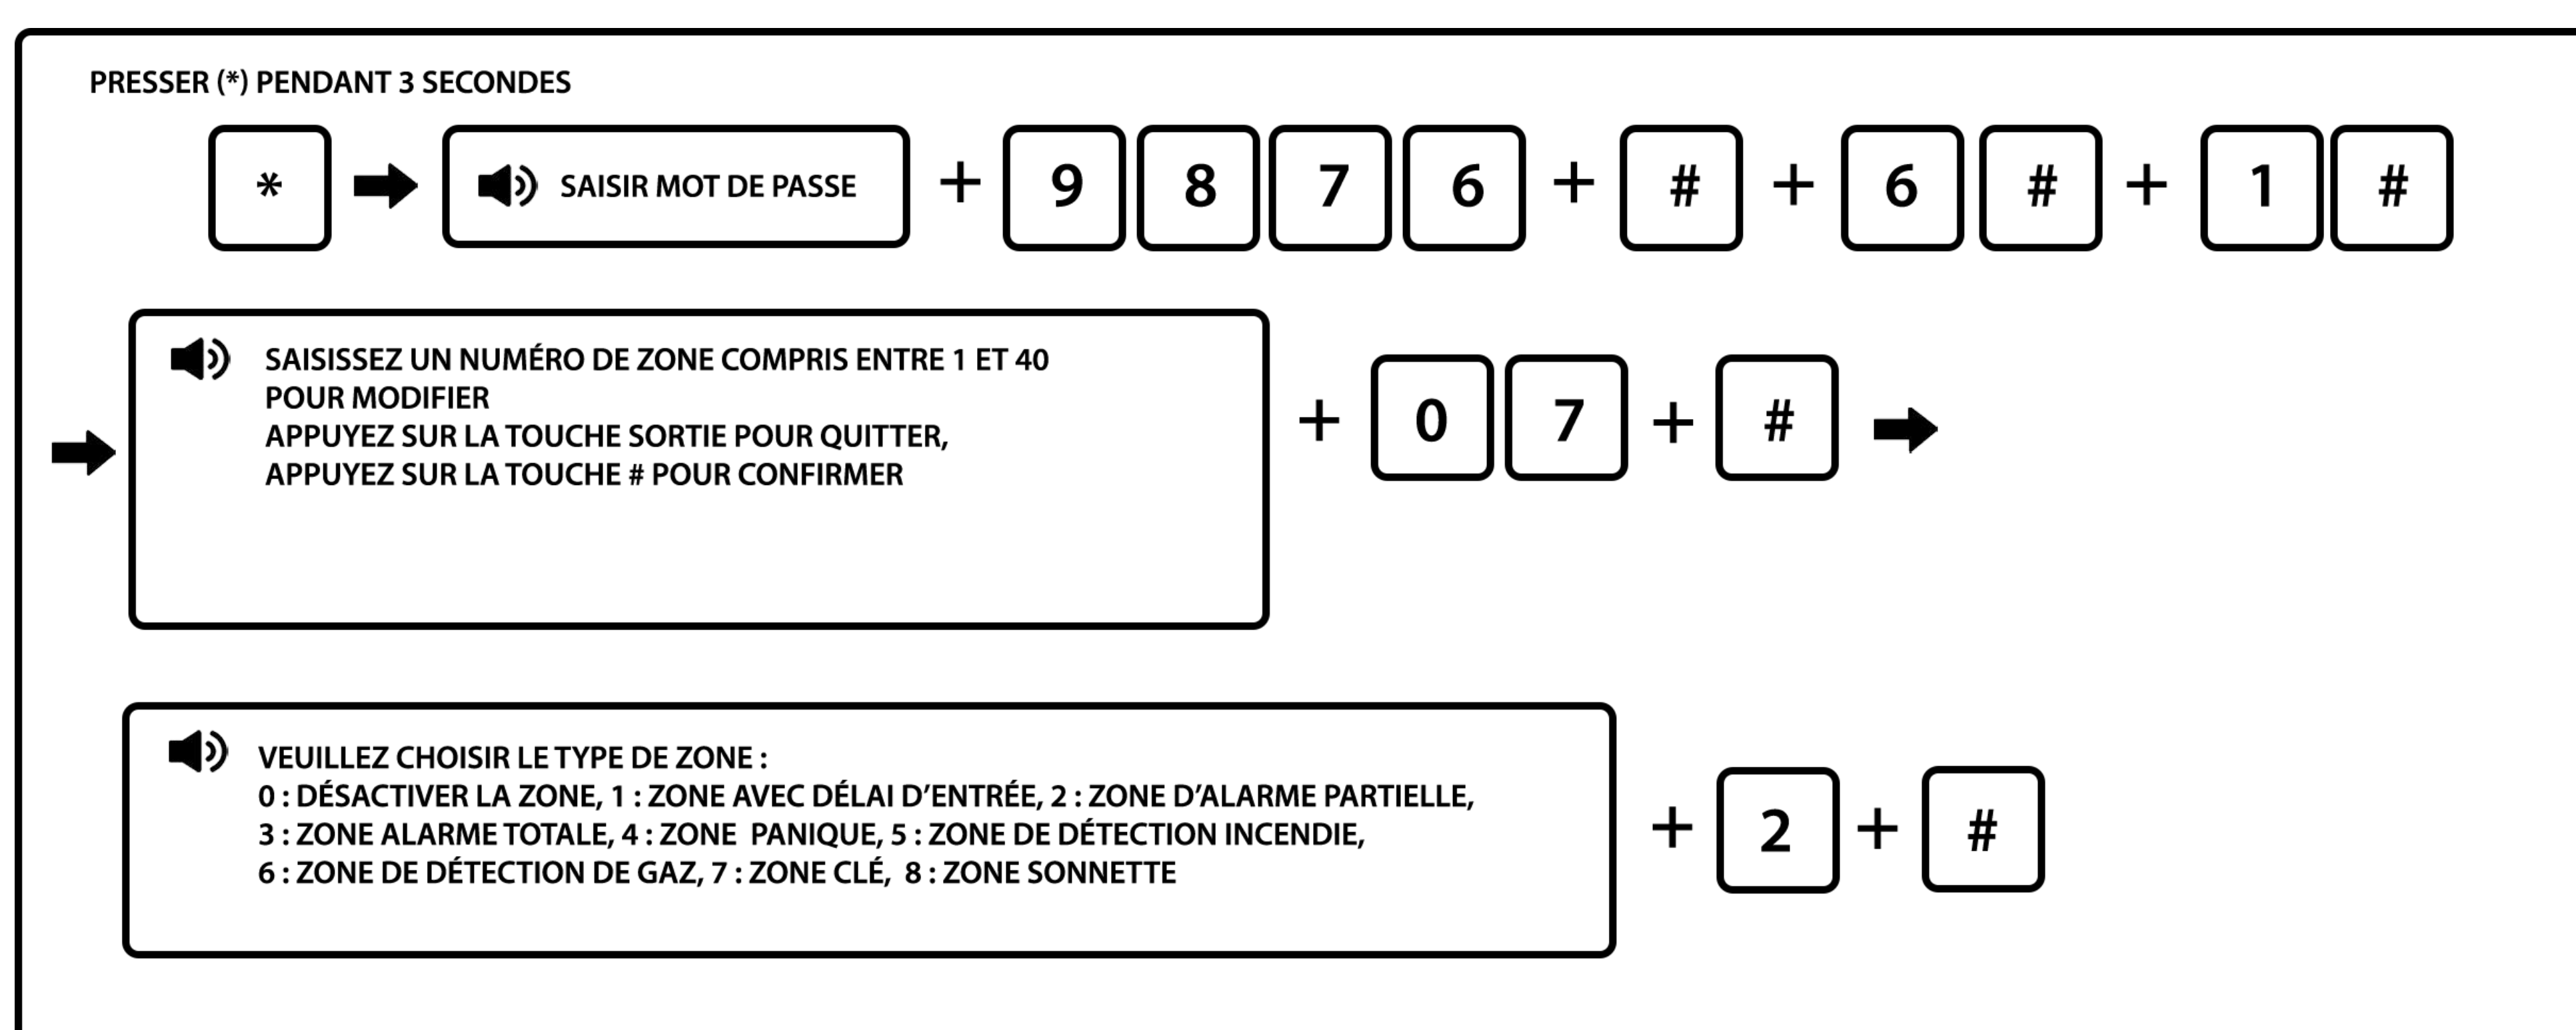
PRESSER (*) PENDANT 3 SECONDES

* SAISIR MOT DE PASSE + 9 8 7 6 + # + 6 # + 1 #

SAISISSEZ UN NUMÉRO DE ZONE COMPRIS ENTRE 1 ET 40 POUR MODIFIER
APPUYEZ SUR LA TOUCHE SORTIE POUR QUITTER,
APPUYEZ SUR LA TOUCHE # POUR CONFIRMER

+ 0 7 + #

VEUILLEZ CHOISIR LE TYPE DE ZONE :
0 : DÉSACTIVER LA ZONE, 1 : ZONE AVEC DÉLAI D'ENTRÉE, 2 : ZONE D'ALARME PARTIELLE,
3 : ZONE ALARME TOTALE, 4 : ZONE PANIQUE, 5 : ZONE DE DÉTECTION INCENDIE,
6 : ZONE DE DÉTECTION DE GAZ, 7 : ZONE CLÉ, 8 : ZONE SONNETTE

+ 2 + #